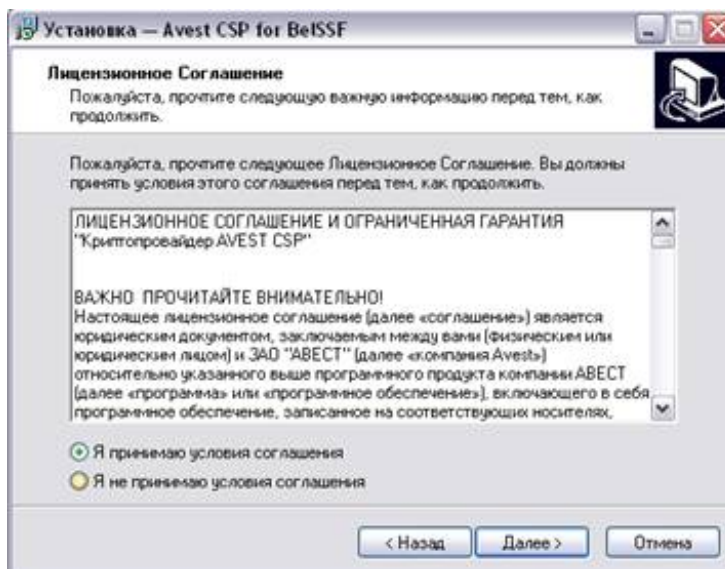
Установка — Avest CSP for BelSSF

Лицензионное Соглашение

Пожалуйста, прочтите следующую важную информацию перед тем, как продолжить.

Пожалуйста, прочтите следующее Лицензионное Соглашение. Вы должны принять условия этого соглашения перед тем, как продолжить.

ЛИЦЕНЗИОННОЕ СОГЛАШЕНИЕ И ОГРАНИЧЕННАЯ ГАРАНТИЯ "Криптопровайдер AVEST CSP"

ВАЖНО ПРОЧИТАЙТЕ ВНИМАТЕЛЬНО!
Настоящее лицензионное соглашение (далее «соглашение») является юридическим документом, заключаемым между вами (физическим или юридическим лицом) и ЗАО "АВЕСТ" (далее «компания Avest») относительно указанного выше программного продукта компании АВЕСТ (далее «программа» или «программное обеспечение»), включающего в себя программное обеспечение, записанное на соответствующих носителях,

Я принимаю условия соглашения

Я не принимаю условия соглашения

< Назад

Далее >

Отмена